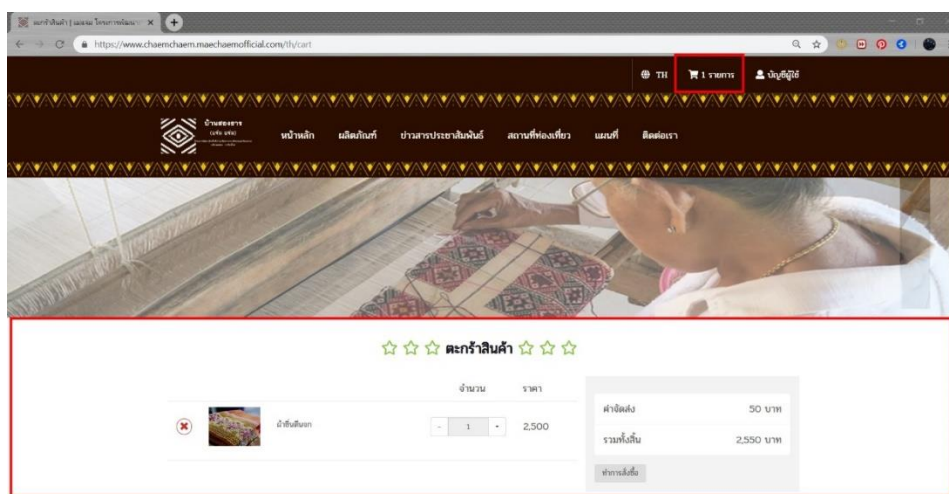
ตะกร้าสินค้า | แจ๋มแจ๋ม โครงการแม่แจ่ม
https://www.chaemchaem.maechaemofficial.com/th/cart

TH 1 รายการ บัญชีผู้ใช้

บ้านแจ๋มแจ๋ม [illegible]

หน้าหลัก ผลิตภัณฑ์ ข่าวสารประชาสัมพันธ์ สถานที่ท่องเที่ยว แผนที่ ติดต่อเรา

☆ ☆ ☆ ตะกร้าสินค้า ☆ ☆ ☆

| | | จำนวน | ราคา |
|---|---|---|---|
| | ผ้าซิ่นตีนจก | - 1 + | 2,500 |

| | |
|---|---|
| ค่าจัดส่ง | 50 บาท |
| รวมทั้งสิ้น | 2,550 บาท |

ทำการสั่งซื้อ